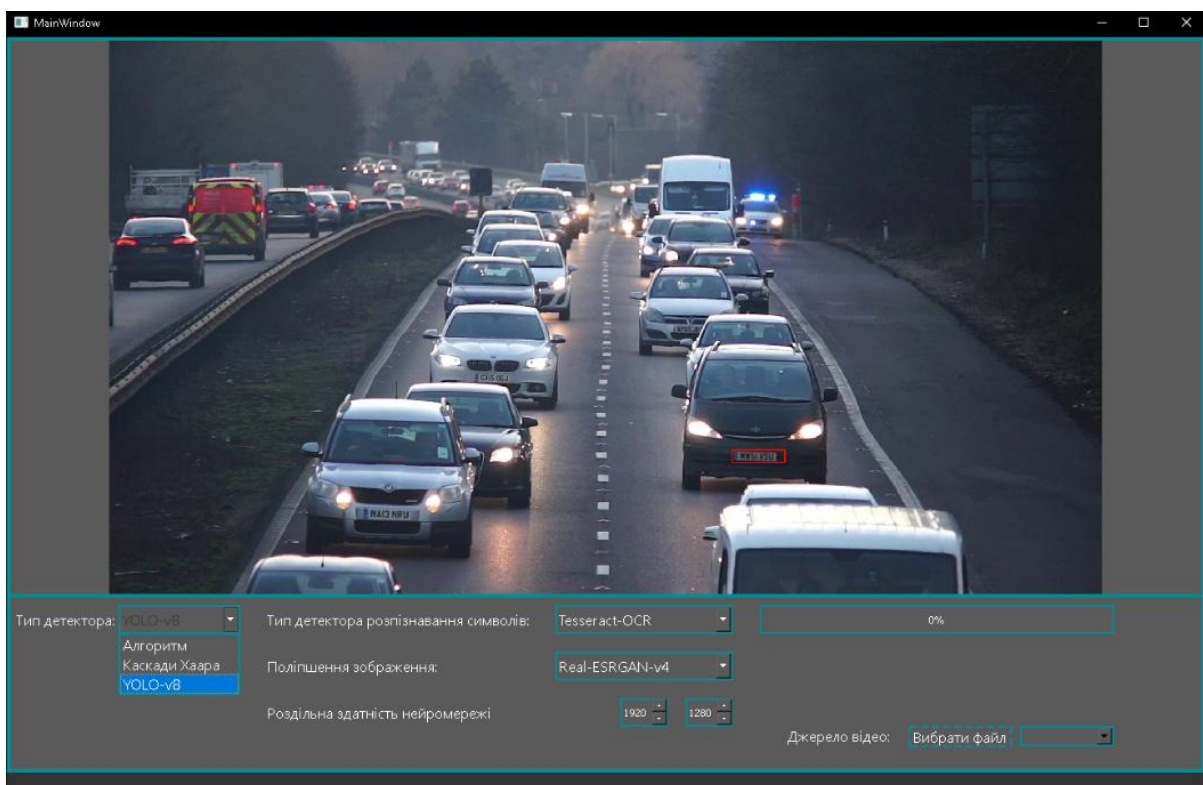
MainWindow

CX15 OCJ

NA13 NRU

Тип детектора: YOLO-v8
Алгоритм
Каскади Хаара
YOLO-v8

Тип детектора розпізнавання символів: Tesseract-OCR

0%

Поліпшення зображення: Real-ESRGAN-v4

Роздільна здатність нейромережі 1920 1280

Джерело відео: Вибрати файл